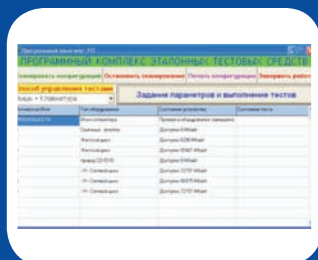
Программный комплекс ЭТС

ПРОГРАММНЫЙ КОМПЛЕКС ЭТАЛОННЫХ ТЕСТОВЫХ СРЕДСТВ

Сканировать конфигурацию | Остановить сканирование | Печать конфигурации | Завершить работу

Способ управления тестами

Мышь + Клавиатура

Задание параметров и выполнение тестов

| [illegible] | Тип оборудования | Состояние устройства | Состояние теста |
|---|---|---|---|
| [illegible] | Мышь-клавиатура | Проверка оборудования завершена | |
| | Графический адаптер | Доступна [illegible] | |
| | Жесткий диск | Доступна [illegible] | |
| | Жесткий диск | Доступна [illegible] | |
| | Привод CD-ROM | Доступна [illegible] | |
| | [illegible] Сетевой адап | Доступна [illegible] | |
| | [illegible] Сетевой адап | Доступна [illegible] | |
| | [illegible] Сетевой адап | Доступна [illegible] | |